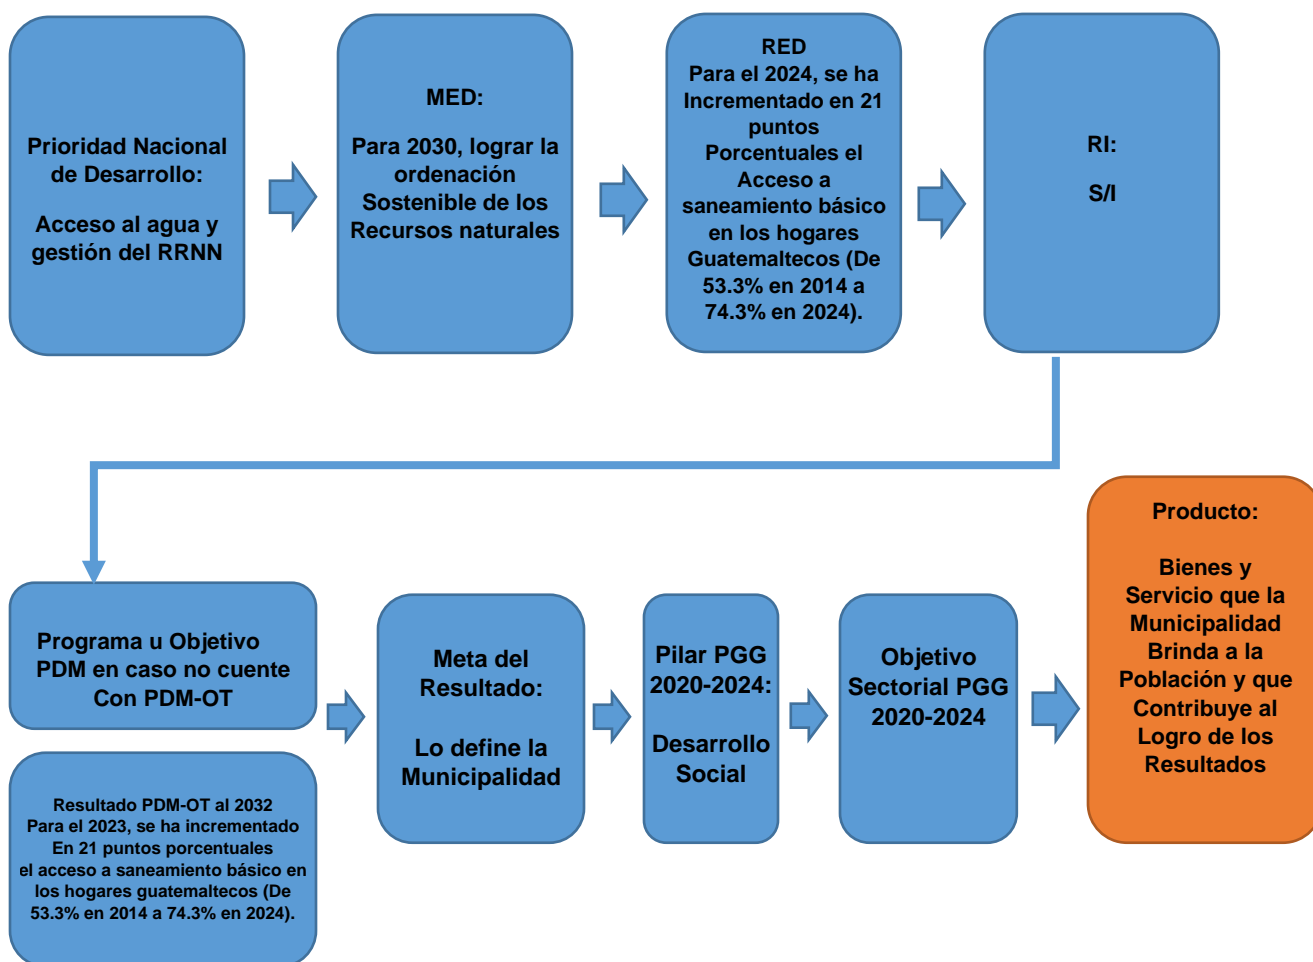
Prioridad Nacional de Desarrollo:

Acceso al agua y gestión del RRNN

MED:

Para 2030, lograr la ordenación Sostenible de los Recursos naturales

RED
Para el 2024, se ha Incrementado en 21 puntos Porcentuales el Acceso a saneamiento básico en los hogares Guatemaltecos (De 53.3% en 2014 a 74.3% en 2024).

RI:

S/I

Programa u Objetivo PDM en caso no cuente Con PDM-OT

Resultado PDM-OT al 2032
Para el 2023, se ha incrementado En 21 puntos porcentuales el acceso a saneamiento básico en los hogares guatemaltecos (De 53.3% en 2014 a 74.3% en 2024).

Meta del Resultado:

Lo define la Municipalidad

Pilar PGG 2020-2024:

Desarrollo Social

Objetivo Sectorial PGG 2020-2024

Producto:

Bienes y Servicio que la Municipalidad Brinda a la Población y que Contribuye al Logro de los Resultados